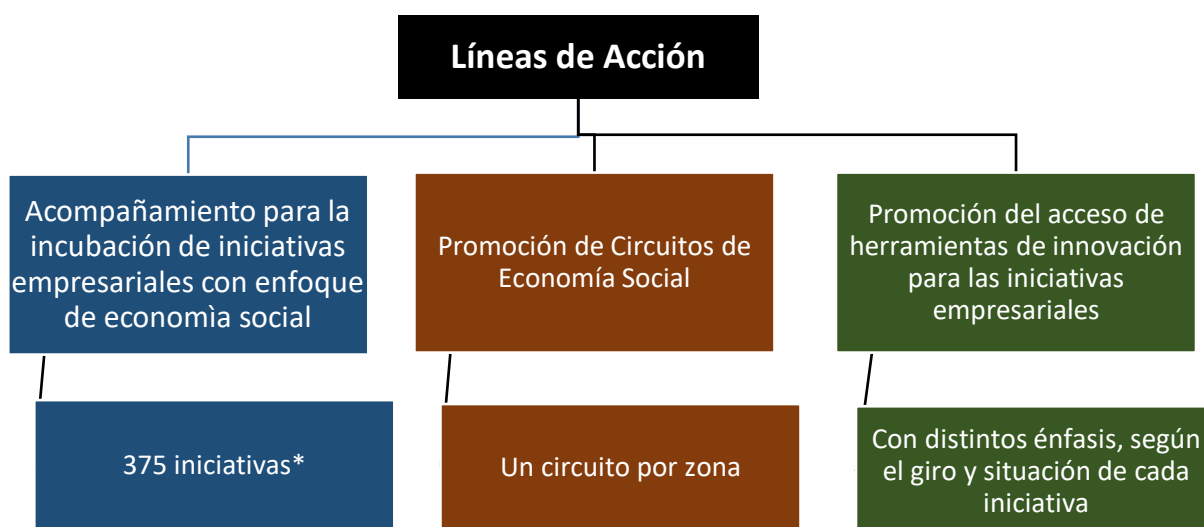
Líneas de Acción

Acompañamiento para la incubación de iniciativas empresariales con enfoque de economìa social

Promoción de Circuitos de Economía Social

Promoción del acceso de herramientas de innovación para las iniciativas empresariales

375 iniciativas*

Un circuito por zona

Con distintos énfasis, según el giro y situación de cada iniciativa